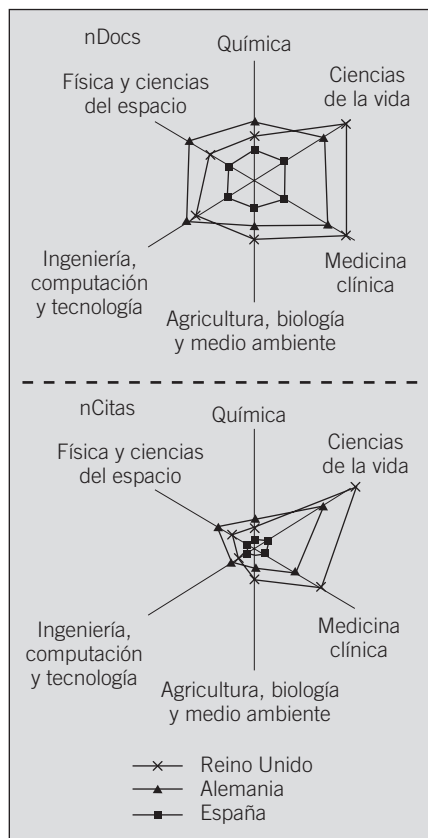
nDocs

Química

Ciencias de la vida

Física y ciencias del espacio

Ingeniería, computación y tecnología

Medicina clínica

Agricultura, biología y medio ambiente

nCitas

Química

Ciencias de la vida

Física y ciencias del espacio

Ingeniería, computación y tecnología

Medicina clínica

Agricultura, biología y medio ambiente

Reino Unido
Alemania
España